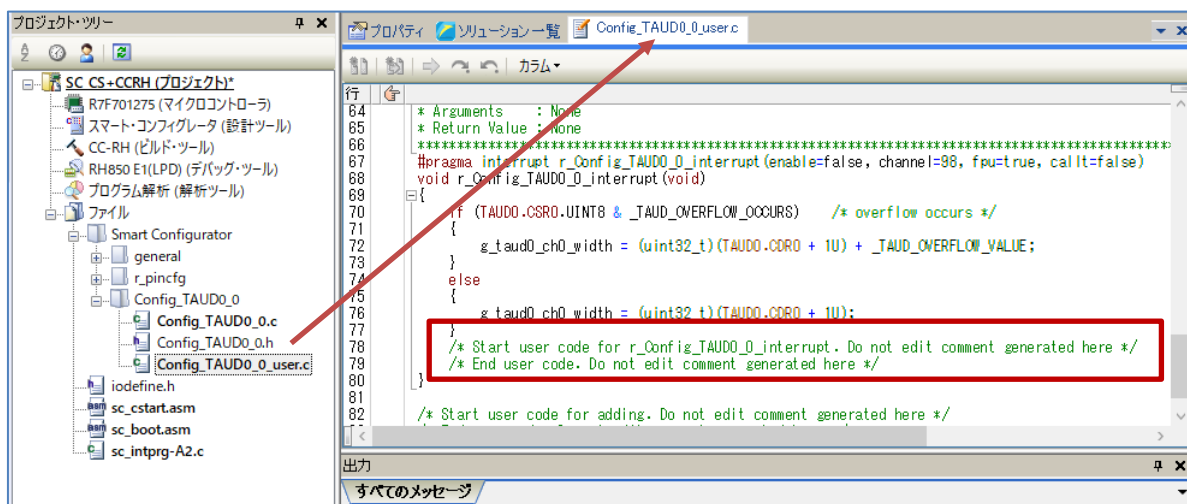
プロジェクト・ツリー
SC CS+CCRH (プロジェクト)*
R7F701275 (マイクロコントローラ)
スマート・コンフィグレータ (設計ツール)
CC-RH (ビルド・ツール)
RH850 E1(LPD) (デバッグ・ツール)
プログラム解析 (解析ツール)
ファイル
Smart Configurator
general
r_pincfg
Config_TAUD0_0
Config_TAUD0_0.c
Config_TAUD0_0.h
Config_TAUD0_0_user.c
iodefine.h
sc_cstart.asm
sc_boot.asm
sc_intprg-A2.c

プロパティ | ソリューション一覧 | Config_TAUD0_0_user.c

カラム

| 行 | |
|---|---|
| 64 | * Arguments : None |
| 65 | * Return Value : None |
| 66 | ************************************************************************** |
| 67 | #pragma interrupt r_Config_TAUD0_0_interrupt(enable=false, channel=98, fpu=true, callt=false) |
| 68 | void r_Config_TAUD0_0_interrupt(void) |
| 69 | { |
| 70 | if (TAUD0.CSR0.UINT8 & _TAUD_OVERFLOW_OCCURS) /* overflow occurs */ |
| 71 | { |
| 72 | g_taud0_ch0_width = (uint32_t)(TAUD0.CDR0 + 1U) + _TAUD_OVERFLOW_VALUE; |
| 73 | } |
| 74 | else |
| 75 | { |
| 76 | g_taud0_ch0_width = (uint32_t)(TAUD0.CDR0 + 1U); |
| 77 | } |
| 78 | /* Start user code for r_Config_TAUD0_0_interrupt. Do not edit comment generated here */ |
| 79 | /* End user code. Do not edit comment generated here */ |
| 80 | } |
| 81 | |
| 82 | /* Start user code for adding. Do not edit comment generated here */ |

出力
すべてのメッセージ